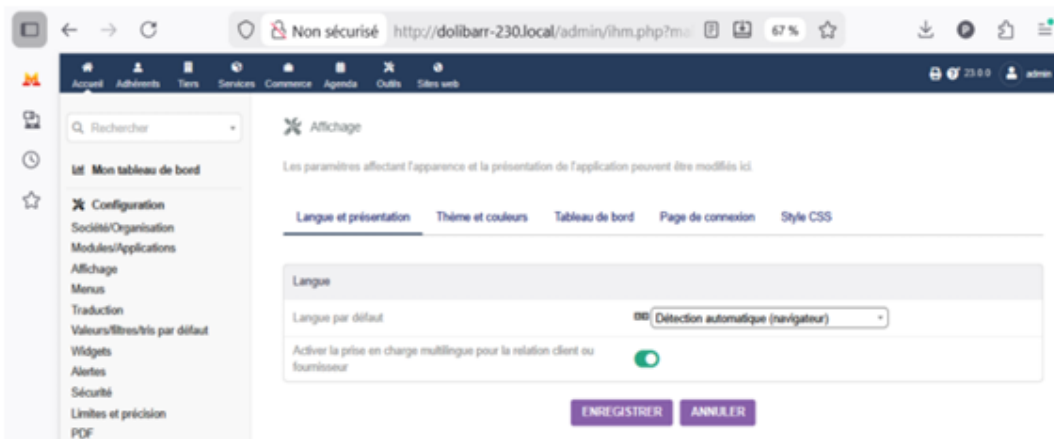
Non sécurisé http://dolibarr-230.local/admin/ihm.php?ma

67 %

Accueil Adhérents Tiers Services Commerce Agenda Outils Sites web

23.0.0 admin

Rechercher

Mon tableau de bord

Configuration
Société/Organisation
Modules/Applications
Affichage
Menus
Traduction
Valeurs/filtres/tris par défaut
Widgets
Alertes
Sécurité
Limites et précision
PDF

Affichage

Les paramètres affectant l'apparence et la présentation de l'application peuvent être modifiés ici.

Langue et présentation Thème et couleurs Tableau de bord Page de connexion Style CSS

| Langue | |
|---|---|
| Langue par défaut | Détection automatique (navigateur) |
| Activer la prise en charge multilingue pour la relation client ou fournisseur | |

ENREGISTRER ANNULER